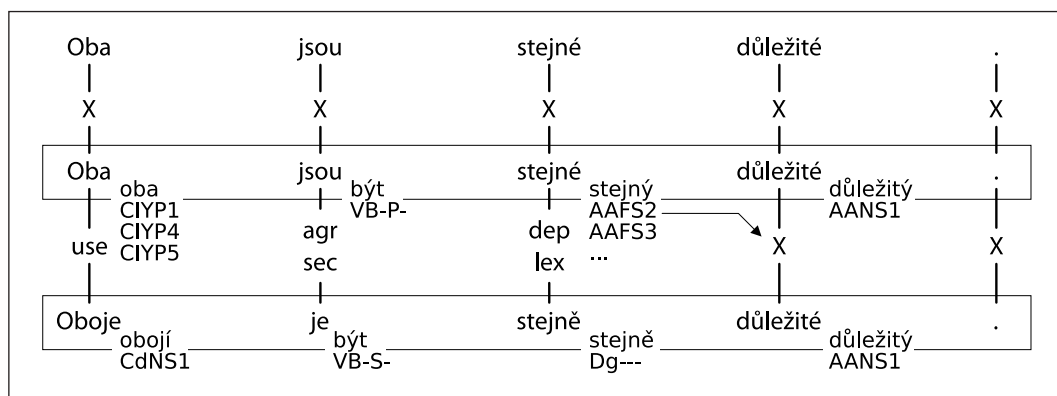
Oba jsou stejné důležité .

X X X X X

Oba jsou stejné důležité .

oba
ClYP1
ClYP4
ClYP5

být
VB-P-

stejný
AAFS2
AAFS3
...

důležitý
AANS1

use

agr
sec

dep
lex

X X

Oboje je stejně důležité .

obojí
CdNS1

být
VB-S-

stejně
Dg---

důležitý
AANS1